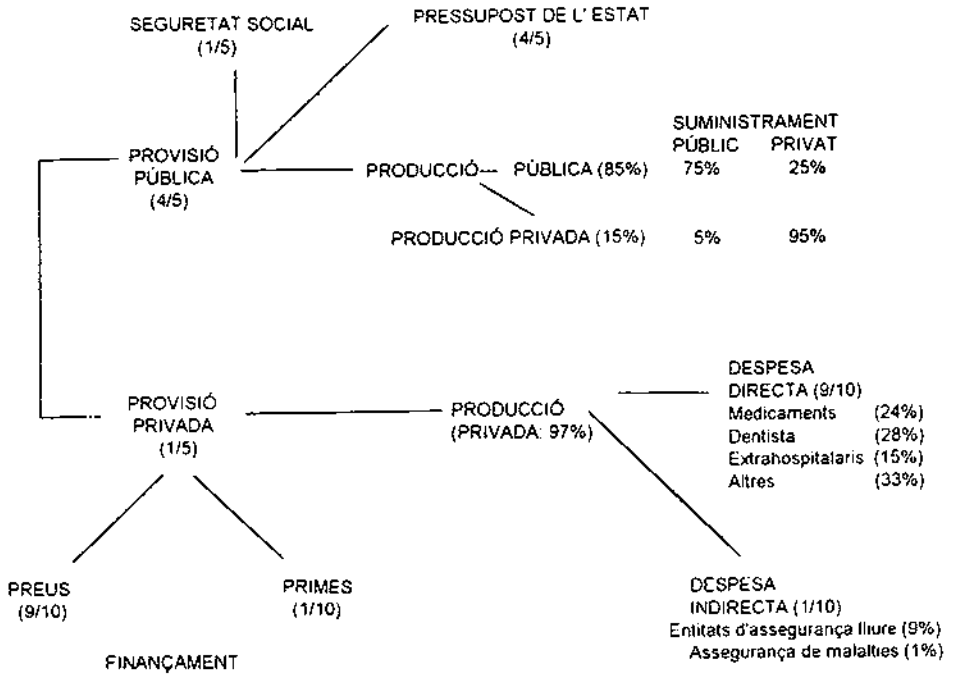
SEGURETAT SOCIAL
(1/5)

PRESSUPOST DE L' ESTAT
(4/5)

SUMINISTRAMENT
PÚBLIC PRIVAT

PROVISIÓ
PÚBLICA
(4/5)

PRODUCCIÓ— PÚBLICA (85%) 75% 25%

PRODUCCIÓ PRIVADA (15%) 5% 95%

DESPESA
DIRECTA (9/10)
Medicaments (24%)
Dentista (28%)
Extrahospitalaris (15%)
Altres (33%)

PROVISIÓ
PRIVADA
(1/5)

PRODUCCIÓ
(PRIVADA: 97%)

PREUS
(9/10)

PRIMES
(1/10)

DESPESA
INDIRECTA (1/10)
Entitats d'assegurança lliure (9%)
Assegurança de malalties (1%)

FINANÇAMENT